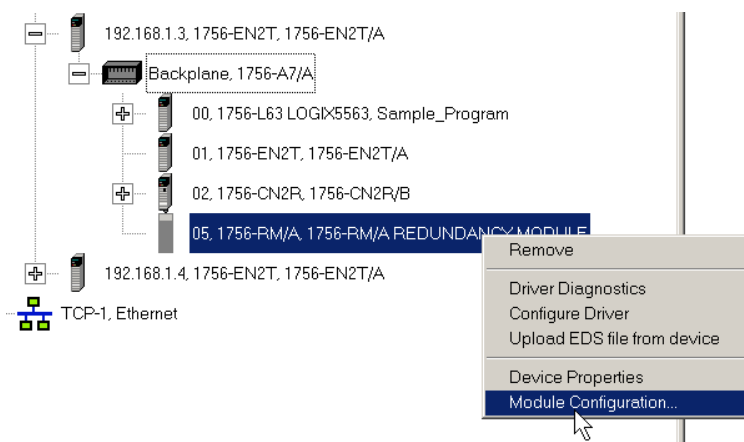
192.168.1.3, 1756-EN2T, 1756-EN2T/A
Backplane, 1756-A7/A
00, 1756-L63 LOGIX5563, Sample_Program
01, 1756-EN2T, 1756-EN2T/A
02, 1756-CN2R, 1756-CN2R/B
05, 1756-RM/A, 1756-RM/A REDUNDANCY MODULE
192.168.1.4, 1756-EN2T, 1756-EN2T/A
TCP-1, Ethernet

Remove
Driver Diagnostics
Configure Driver
Upload EDS file from device
Device Properties
Module Configuration...